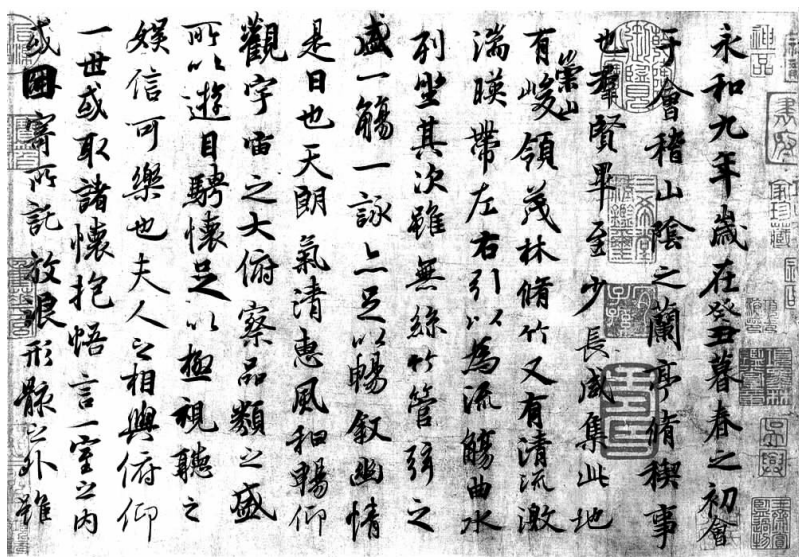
永和九年歲在癸丑暮春之初會
于會稽山陰之蘭亭脩稧事
也羣賢畢至少長咸集此地
有崇山峻領茂林脩竹又有清流激
湍暎帶左右引以為流觴曲水
列坐其次雖無絲竹管弦之
盛一觴一詠亦足以暢敘幽情
是日也天朗氣清惠風和暢仰
觀宇宙之大俯察品類之盛
所以遊目騁懷足以極視聽之
娛信可樂也夫人之相與俯仰
一世或取諸懷抱悟言一室之內
或因寄所託放浪形骸之外雖